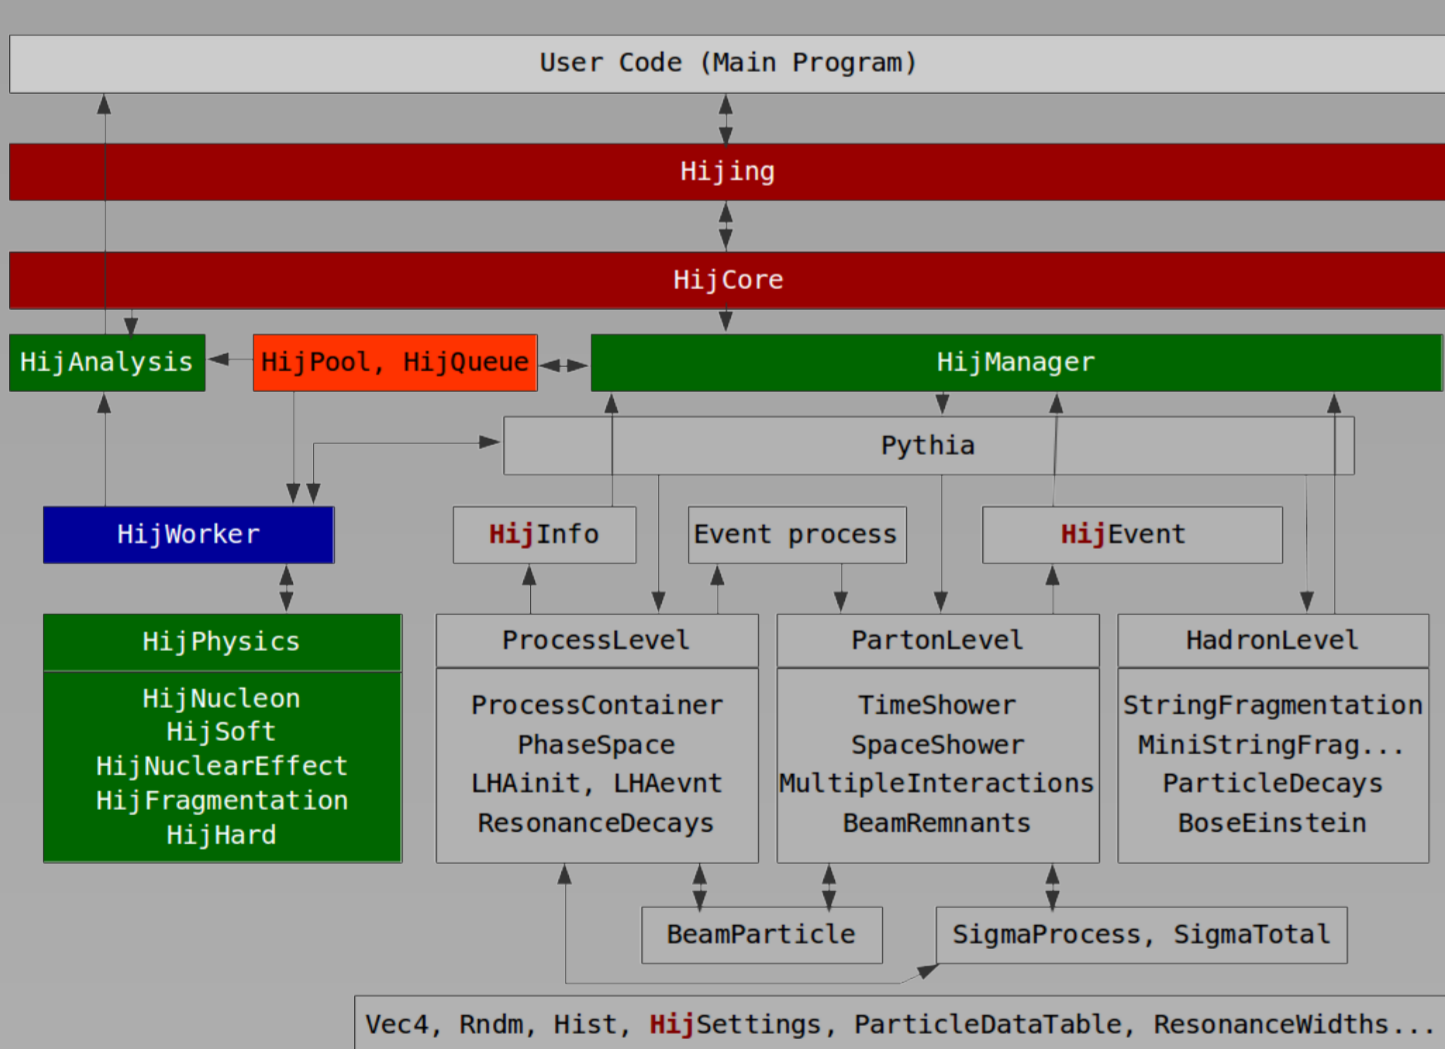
User Code (Main Program)

Hijing

HijCore

HijAnalysis

HijPool, HijQueue

HijManager

Pythia

HijWorker

HijInfo

Event process

HijEvent

HijPhysics

HijNucleon
HijSoft
HijNuclearEffect
HijFragmentation
HijHard

ProcessLevel

ProcessContainer
PhaseSpace
LHAinit, LHAevnt
ResonanceDecays

PartonLevel

TimeShower
SpaceShower
MultipleInteractions
BeamRemnants

HadronLevel

StringFragmentation
MiniStringFrag...
ParticleDecays
BoseEinstein

BeamParticle

SigmaProcess, SigmaTotal

Vec4, Rndm, Hist, HijSettings, ParticleDataTable, ResonanceWidths...